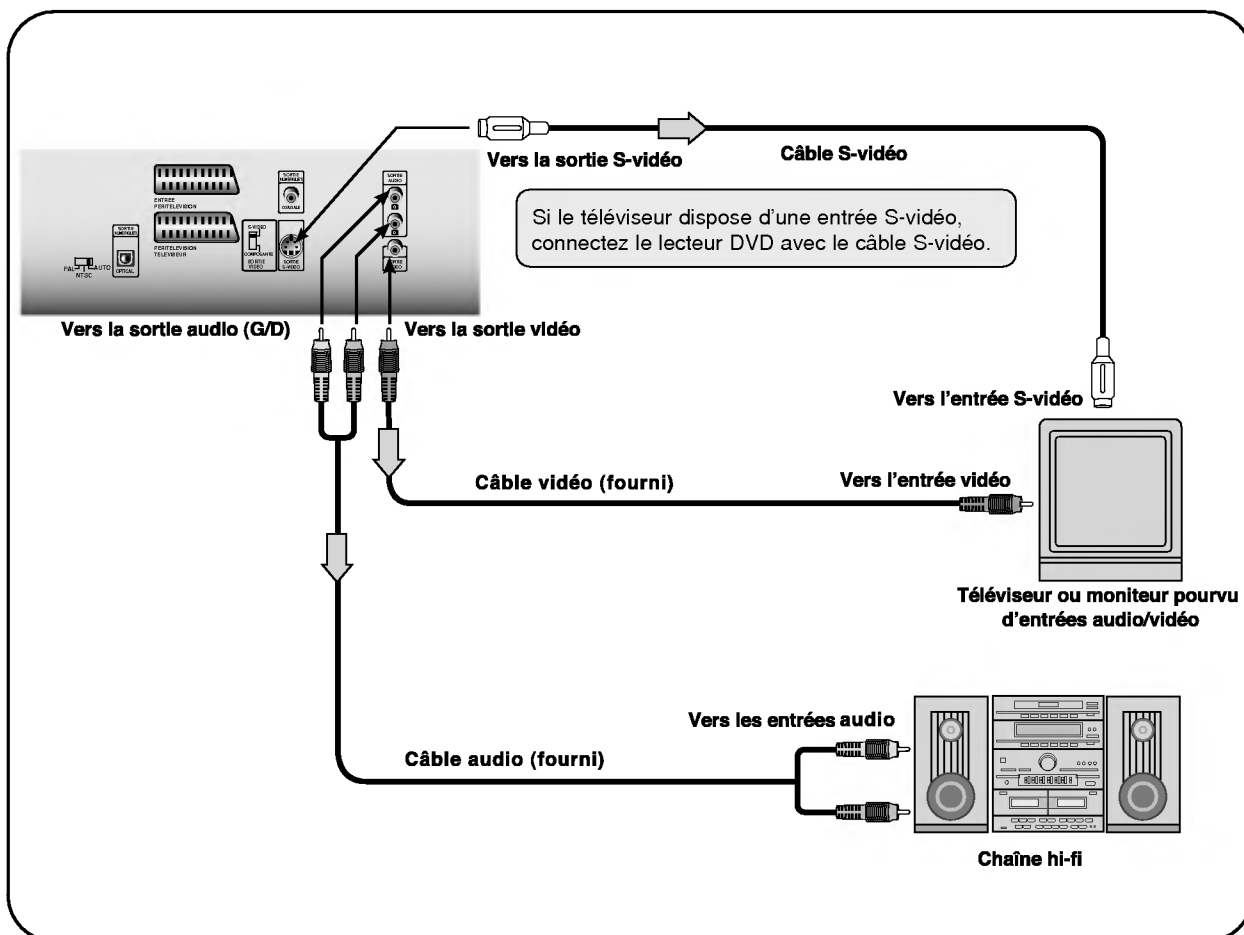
Vers la sortie S-vidéo

Câble S-vidéo

Si le téléviseur dispose d'une entrée S-vidéo, connectez le lecteur DVD avec le câble S-vidéo.

ENTREE PERITELEVISION

PERITELEVISION TELEVISEUR

SORTIE NUMERIQUE

COAXIAL

SORTIE NUMERIQUE

OPTICAL

PAL AUTO NTSC

S-VIDEO COMPOSANTE SORTIE VIDEO

SORTIE S-VIDEO

SORTIE AUDIO

SORTIE VIDEO

Vers la sortie audio (G/D)

Vers la sortie vidéo

Vers l'entrée S-vidéo

Câble vidéo (fourni)

Vers l'entrée vidéo

Téléviseur ou moniteur pourvu d'entrées audio/vidéo

Vers les entrées audio

Câble audio (fourni)

Chaîne hi-fi